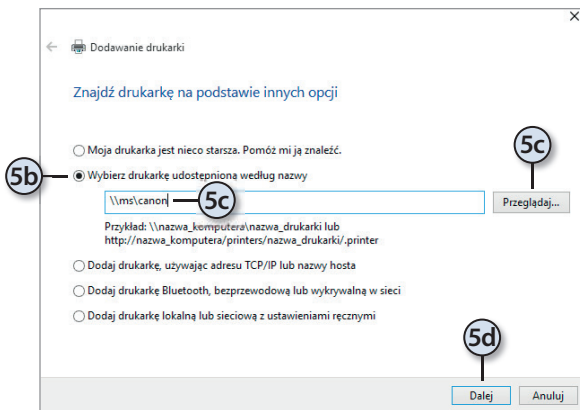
Dodawanie drukarki

Znajdź drukarkę na podstawie innych opcji

Moja drukarka jest nieco starsza. Pomóż mi ją znaleźć.

5b

Wybierz drukarkę udostępnioną według nazwy

5c

\\ms\canon

5c

Przeglądaj...

Przykład: \\nazwa_komputera\nazwa_drukarki lub http://nazwa_komputera/printers/nazwa_drukarki/.printer

Dodaj drukarkę, używając adresu TCP/IP lub nazwy hosta

Dodaj drukarkę Bluetooth, bezprzewodową lub wykrywalną w sieci

Dodaj drukarkę lokalną lub sieciową z ustawieniami ręcznymi

5d

Dalej

Anuluj